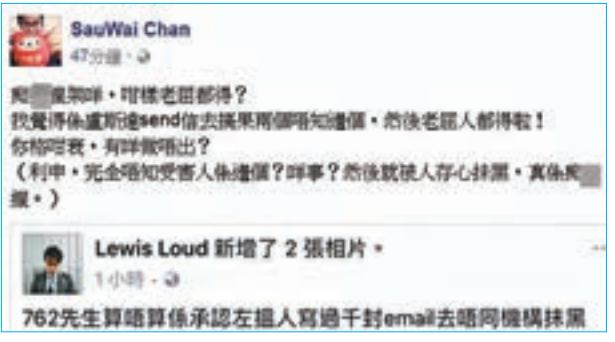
SauWai Chan
47分鐘 · 

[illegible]架咩，咁樣老屈都得？
我覺得佢盧斯噏send信去搞果兩個唔知邊個，然後老屈人都得啦！
你附咗我，有咩就唔出？
（利申，完全唔知受害人係邊個？咩事？然後就被人存心抹黑，真係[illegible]
鐘。）

Lewis Loud 新增了 2 張相片。
1小時 · 

762先生算唔算係承認左搵人寫過千封email去唔同機構抹黑